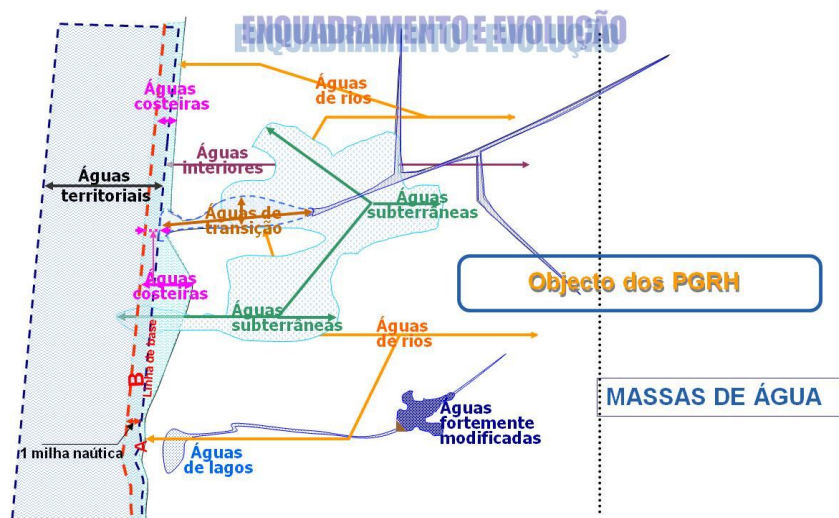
ENQUADRAMENTO E EVOLUÇÃO

Águas costeiras

Águas de rios

Águas interiores

Águas territoriais

Águas de transição

Águas subterrâneas

L

Águas costeiras

Objecto dos PGRH

Águas subterrâneas

Águas de rios

Linha de base

B

MASSAS DE ÁGUA

Águas fortemente modificadas

1 milha naútica

A

Águas de lagos